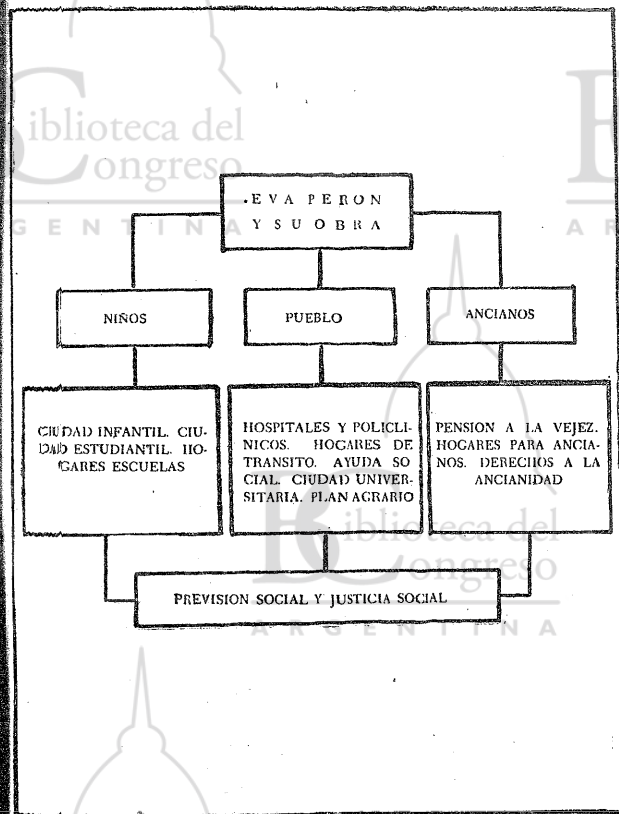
Biblioteca del Congreso
ARGENTINA

.EVA PERON Y SU OBRA

NIÑOS

PUEBLO

ANCIANOS

CIUDAD INFANTIL. CIUDAD ESTUDIANTIL. HOGARES ESCUELAS

HOSPITALES Y POLICLINICOS. HOGARES DE TRANSITO. AYUDA SOCIAL. CIUDAD UNIVERSITARIA. PLAN AGRARIO

PENSION A LA VEJEZ. HOGARES PARA ANCIANOS. DERECHOS A LA ANCIANIDAD

PREVISION SOCIAL Y JUSTICIA SOCIAL

Biblioteca del Congreso
ARGENTINA